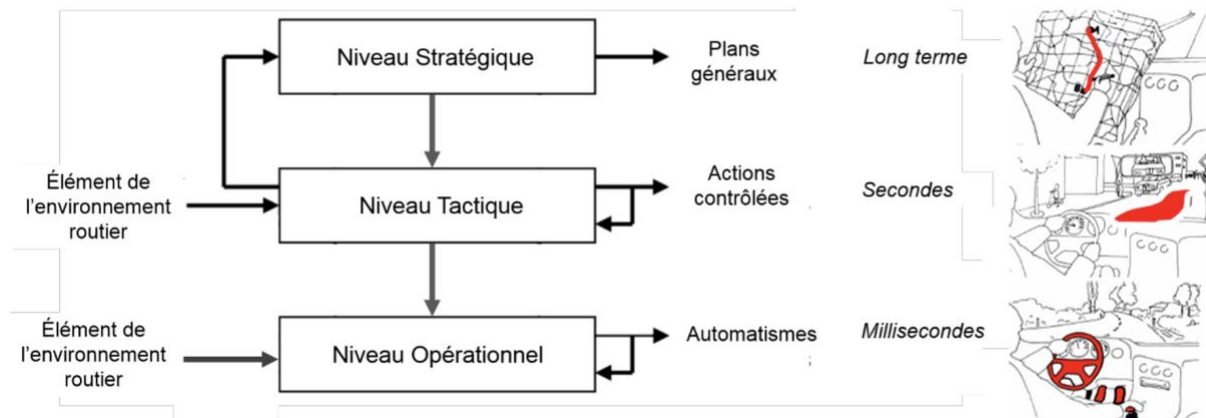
Niveau Stratégique

Plans généraux

Long terme

Élément de l'environnement routier

Niveau Tactique

Actions contrôlées

Secondes

Élément de l'environnement routier

Niveau Opérationnel

Automatismes

Millisecondes